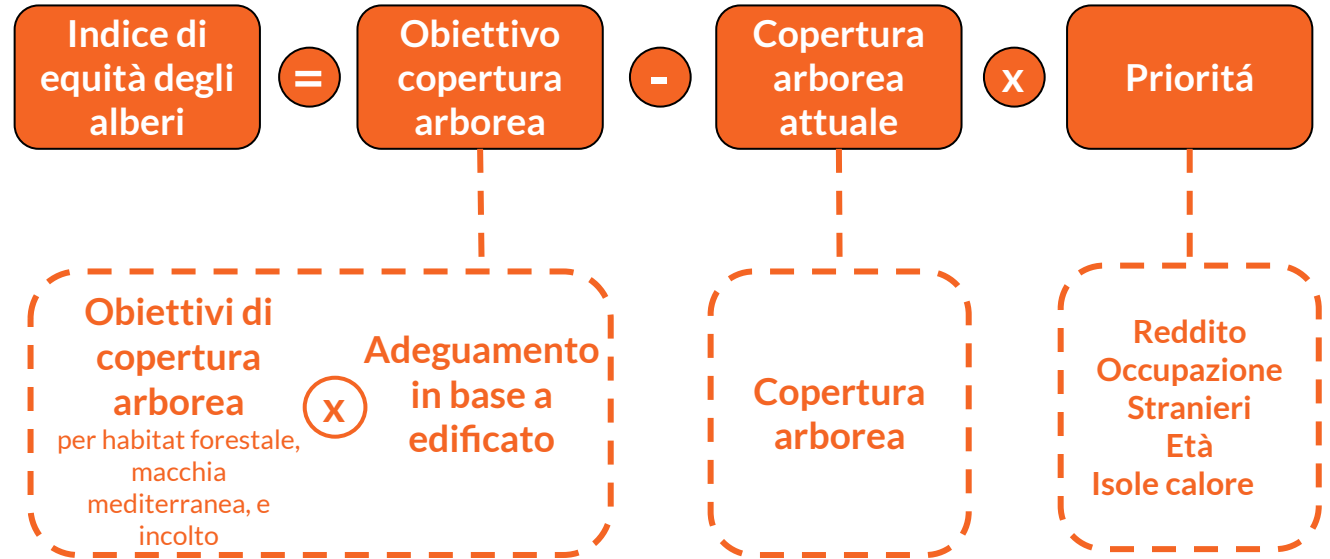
Indice di equità degli alberi = Obiettivo copertura arborea - Copertura arborea attuale x Prioritá

Obiettivi di copertura arborea per habitat forestale, macchia mediterranea, e incolto x Adeguamento in base a edificato

Copertura arborea

Reddito
Occupazione
Stranieri
Età
Isole calore